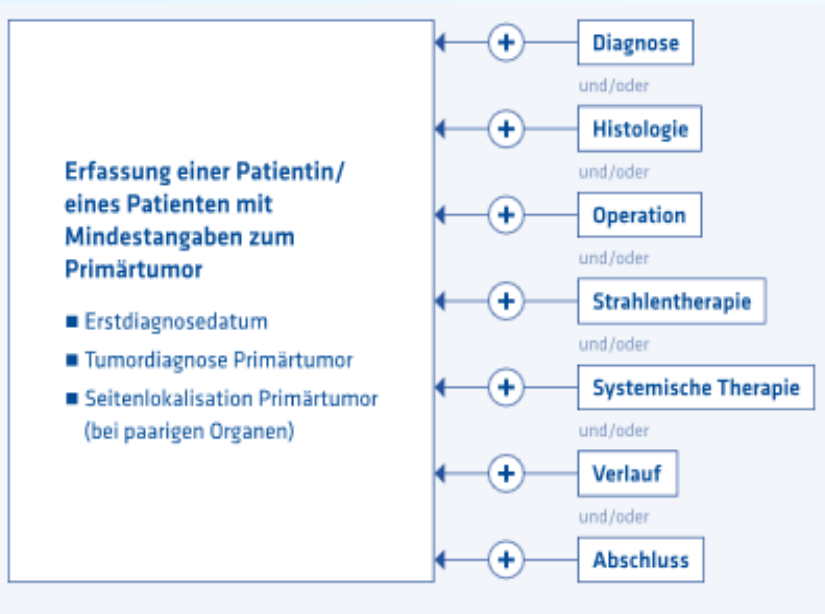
Erfassung einer Patientin/ eines Patienten mit Mindestangaben zum Primärtumor

■ Erstdiagnosedatum
■ Tumordiagnose Primärtumor
■ Seitenlokalisation Primärtumor (bei paarigen Organen)

Diagnose
und/oder
Histologie
und/oder
Operation
und/oder
Strahlentherapie
und/oder
Systemische Therapie
und/oder
Verlauf
und/oder
Abschluss